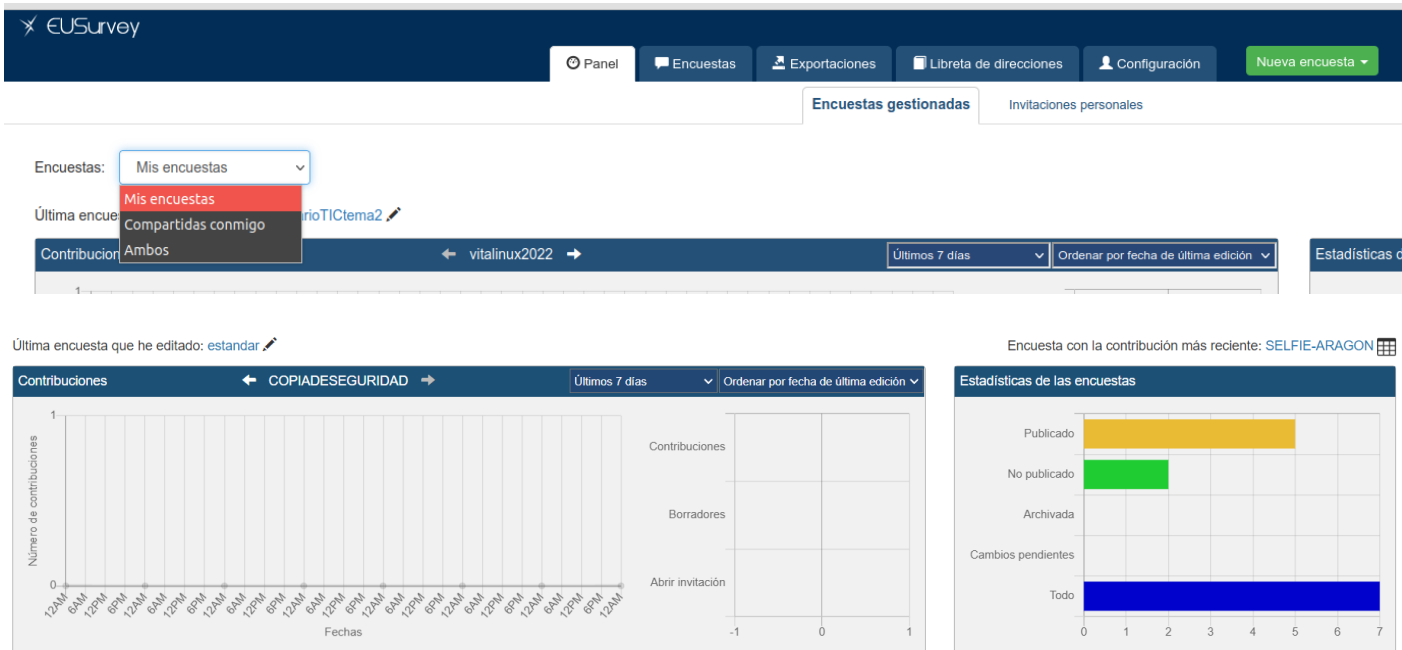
EUSurvey

Panel
Encuestas
Exportaciones
Libreta de direcciones
Configuración
Nueva encuesta

Encuestas gestionadas
Invitaciones personales

Encuestas: Mis encuestas
Mis encuestas
Compartidas conmigo
Ambos

Última encues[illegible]rioTICtema2

Contribucion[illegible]
vitalinux2022
Últimos 7 días
Ordenar por fecha de última edición
Estadísticas d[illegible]
1

Última encuesta que he editado: estandar

Encuesta con la contribución más reciente: SELFIE-ARAGON

Contribuciones
COPIADESEGURIDAD
Últimos 7 días
Ordenar por fecha de última edición

1
Número de contribuciones
0
12AM 6AM 12PM 6PM 12AM 6AM 12PM 6PM 12AM 6AM 12PM 6PM 12AM 6AM 12PM 6PM 12AM 6AM 12PM 6PM 12AM 6AM 12PM 6PM 12AM 6AM 12PM 6PM 12AM
Fechas

Contribuciones
Borradores
Abrir invitación
-1 0 1

Estadísticas de las encuestas
Publicado
No publicado
Archivada
Cambios pendientes
Todo
0 1 2 3 4 5 6 7